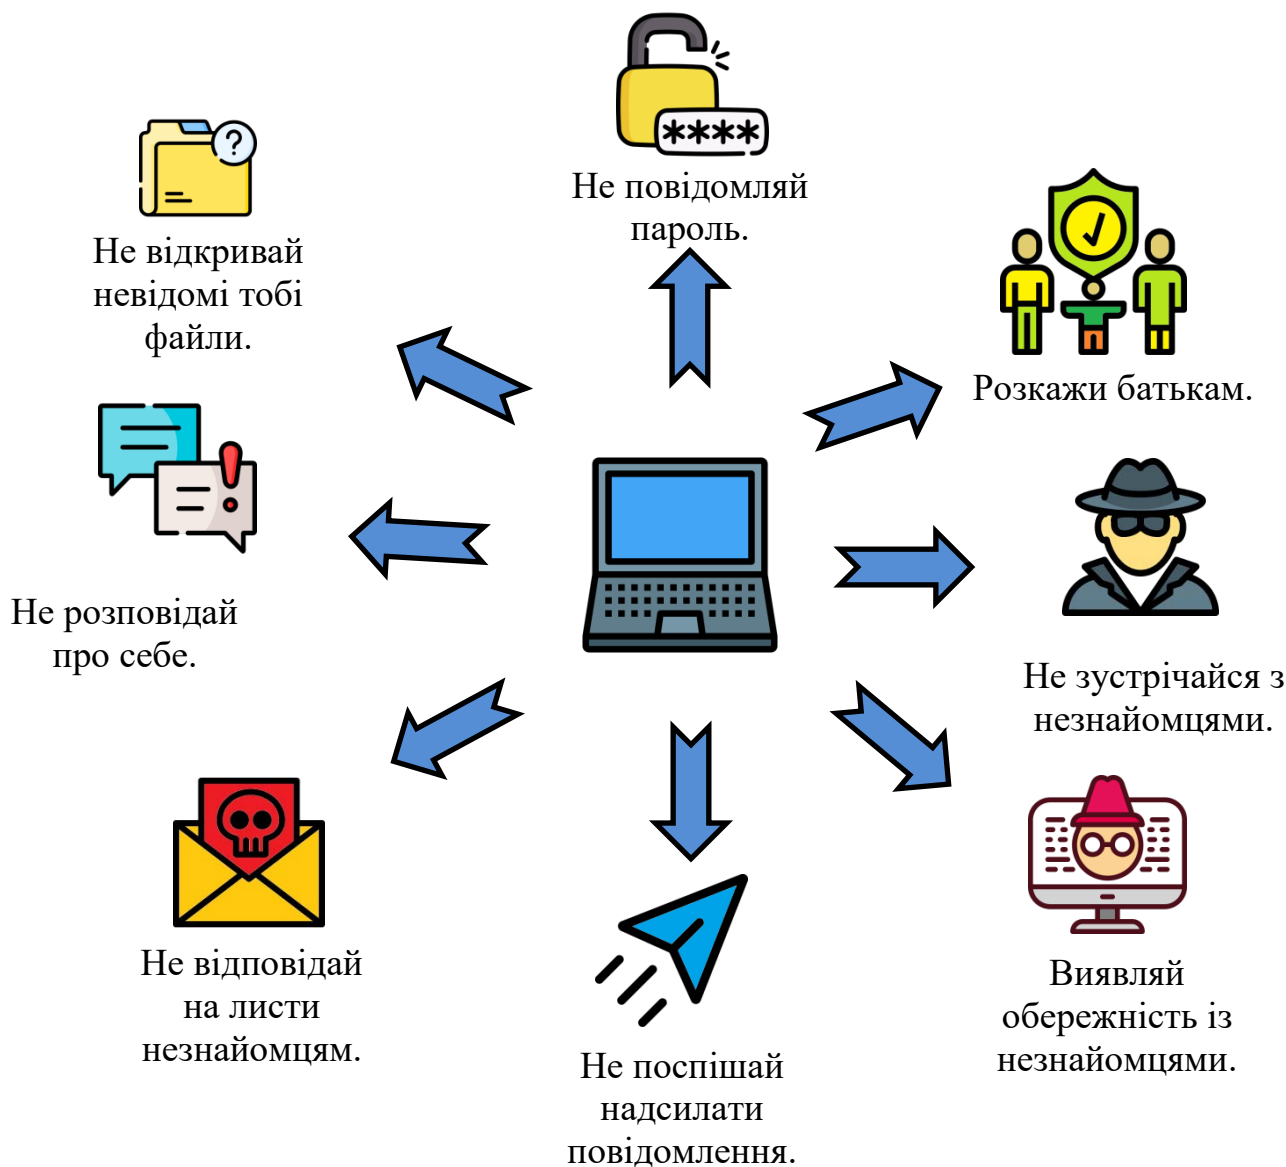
Не повідомляй пароль.

Не відкривай невідомі тобі файли.

Розкажи батькам.

Не розповідай про себе.

Не зустрічайся з незнайомцями.

Не відповідай на листи незнайомцям.

Не поспішай надсилати повідомлення.

Виявляй обережність із незнайомцями.

****